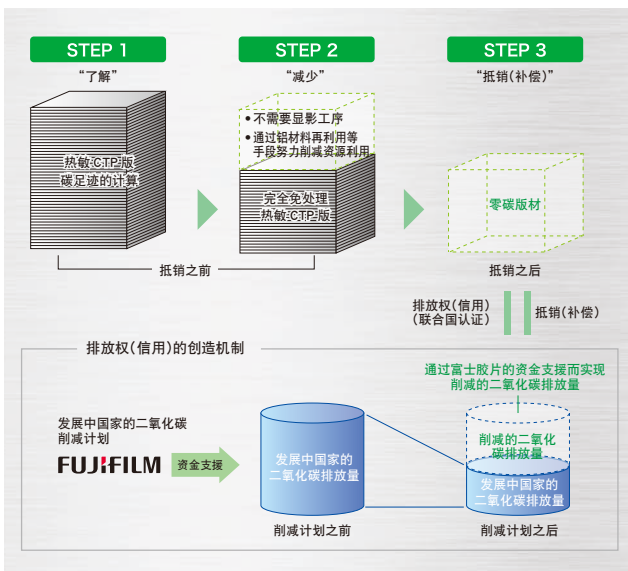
STEP 1
“了解”

热敏CTP版
碳足迹的计算

STEP 2
“减少”

• 不需要显影工序
• 通过铝材料再利用等手段努力削减资源利用

完全免处理
热敏CTP版

STEP 3
“抵销(补偿)”

零碳版材

抵销之前

抵销之后

排放权(信用)
(联合国认证)

抵销(补偿)

排放权(信用)的创造机制

发展中国家的二氧化碳削减计划

FUJIFILM

资金支援

发展中国家的二氧化碳排放量

削减计划之前

通过富士胶片的资金支援而实现削减的二氧化碳排放量

削减的二氧化碳排放量

发展中国家的二氧化碳排放量

削减计划之后